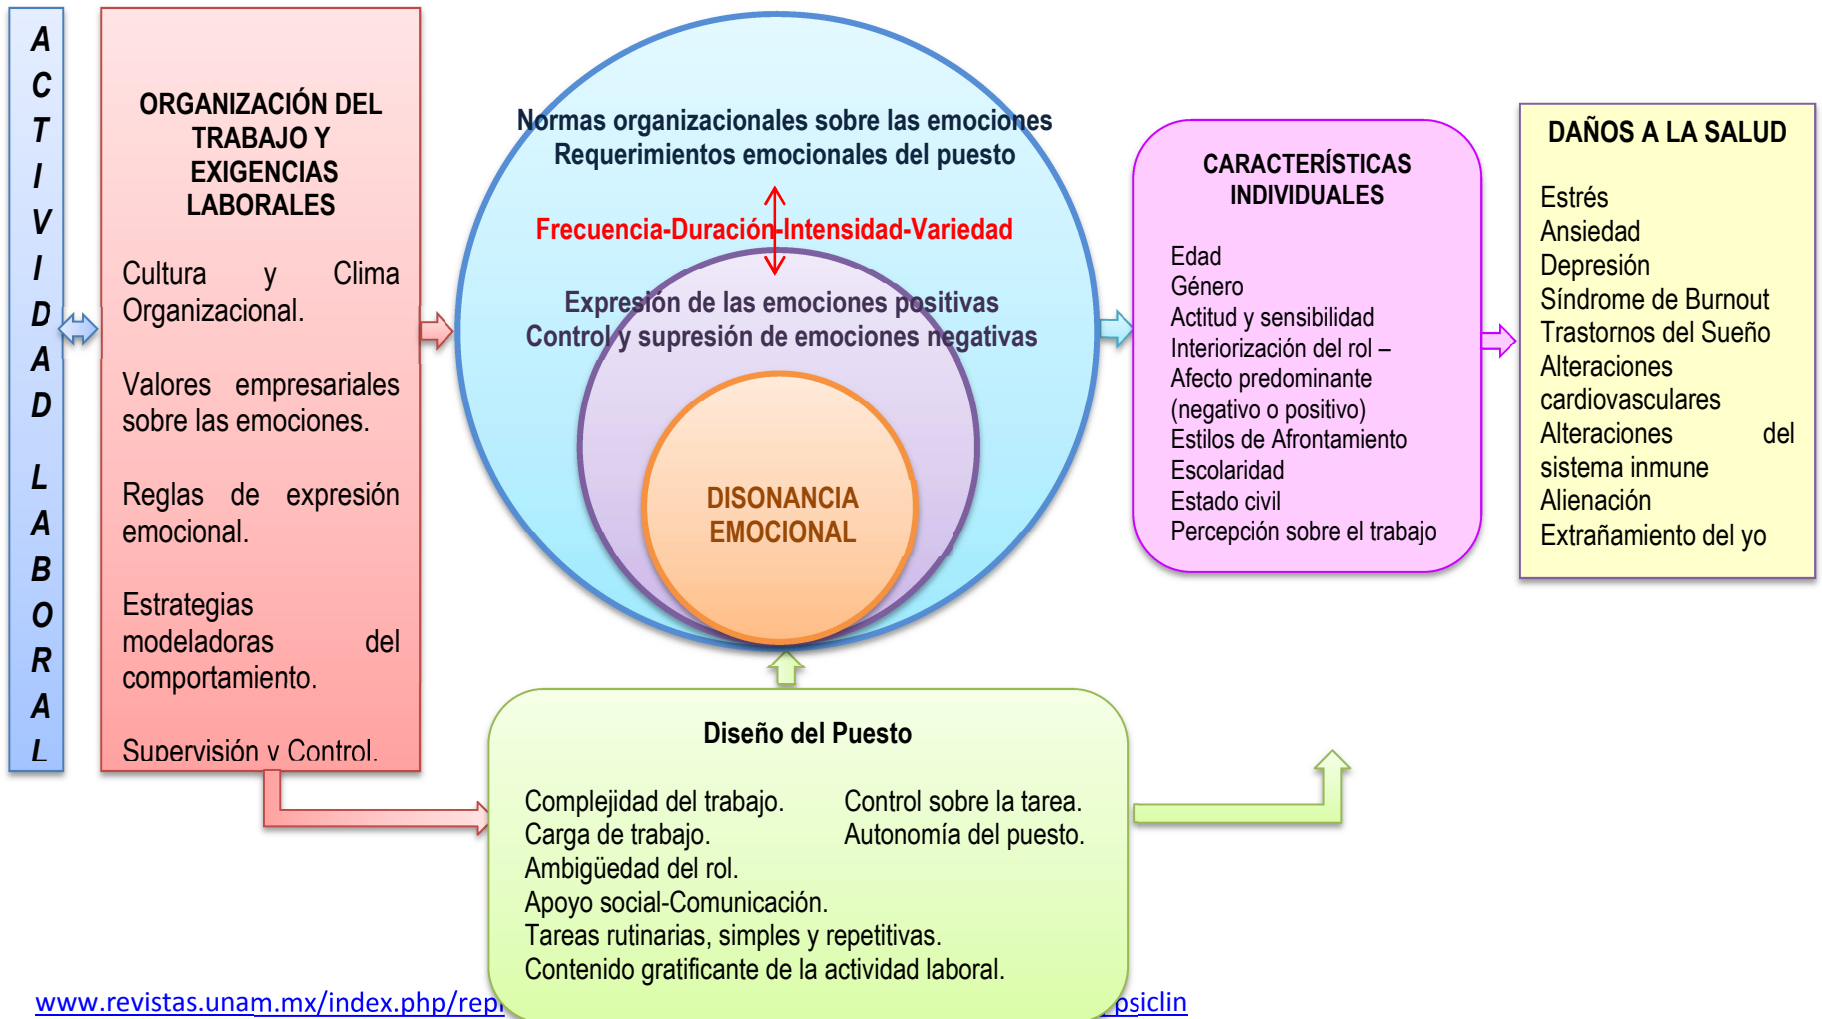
ACTIVIDAD LABORAL

ORGANIZACIÓN DEL TRABAJO Y EXIGENCIAS LABORALES

Cultura y Clima Organizacional.

Valores empresariales sobre las emociones.

Reglas de expresión emocional.

Estrategias modeladoras del comportamiento.

Supervisión y Control.

Normas organizacionales sobre las emociones
Requerimientos emocionales del puesto

Frecuencia-Duración-Intensidad-Variedad

Expresión de las emociones positivas
Control y supresión de emociones negativas

DISONANCIA EMOCIONAL

CARACTERÍSTICAS INDIVIDUALES

Edad
Género
Actitud y sensibilidad
Interiorización del rol – Afecto predominante (negativo o positivo)
Estilos de Afrontamiento
Escolaridad
Estado civil
Percepción sobre el trabajo

DAÑOS A LA SALUD

Estrés
Ansiedad
Depresión
Síndrome de Burnout
Trastornos del Sueño
Alteraciones cardiovasculares
Alteraciones del sistema inmune
Alienación
Extrañamiento del yo

Diseño del Puesto

Complejidad del trabajo.
Carga de trabajo.
Ambigüedad del rol.
Apoyo social-Comunicación.
Tareas rutinarias, simples y repetitivas.
Contenido gratificante de la actividad laboral.

Control sobre la tarea.
Autonomía del puesto.

www.revistas.unam.mx/index.php/rep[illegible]psiclin